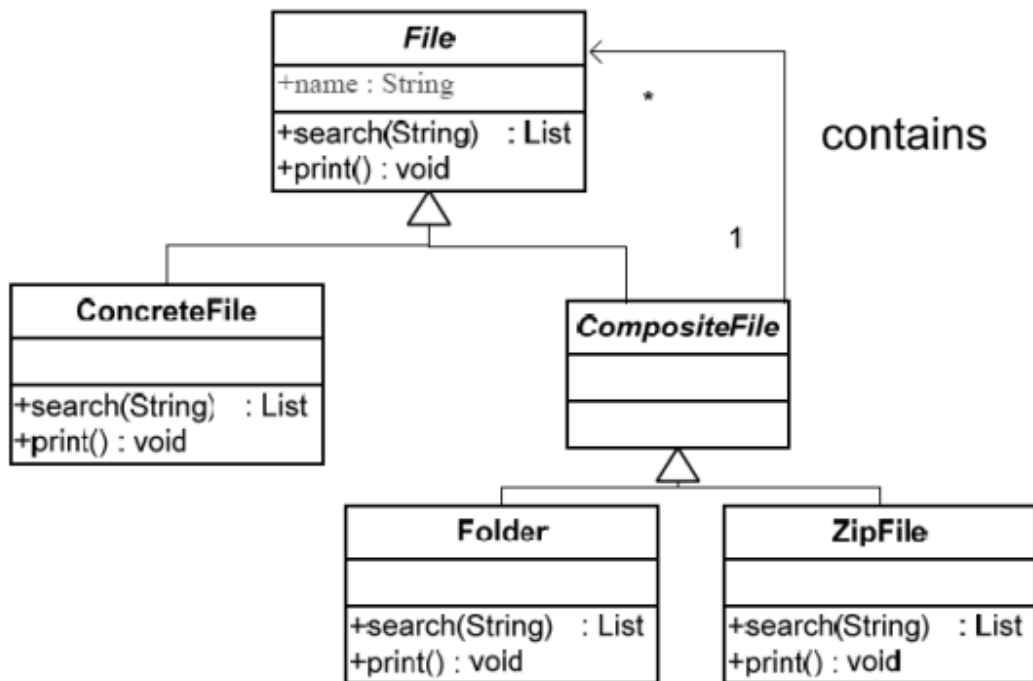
File

+name : String

+search(String) : List
+print() : void

*

contains

1

ConcreteFile

+search(String) : List
+print() : void

CompositeFile

Folder

+search(String) : List
+print() : void

ZipFile

+search(String) : List
+print() : void